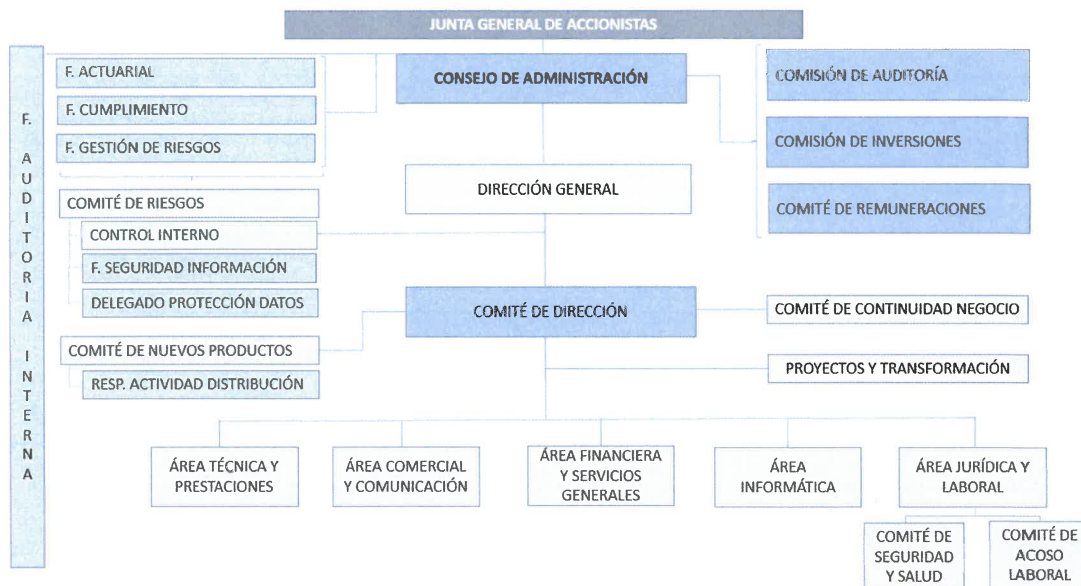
JUNTA GENERAL DE ACCIONISTAS

F. AUDITORIA INTERNA

F. ACTUARIAL

F. CUMPLIMIENTO

F. GESTIÓN DE RIESGOS

CONSEJO DE ADMINISTRACIÓN

COMISIÓN DE AUDITORÍA

COMISIÓN DE INVERSIONES

COMITÉ DE REMUNERACIONES

DIRECCIÓN GENERAL

COMITÉ DE RIESGOS

CONTROL INTERNO

F. SEGURIDAD INFORMACIÓN

DELEGADO PROTECCIÓN DATOS

COMITÉ DE DIRECCIÓN

COMITÉ DE CONTINUIDAD NEGOCIO

COMITÉ DE NUEVOS PRODUCTOS

RESP. ACTIVIDAD DISTRIBUCIÓN

PROYECTOS Y TRANSFORMACIÓN

ÁREA TÉCNICA Y PRESTACIONES

ÁREA COMERCIAL Y COMUNICACIÓN

ÁREA FINANCIERA Y SERVICIOS GENERALES

ÁREA INFORMÁTICA

ÁREA JURÍDICA Y LABORAL

COMITÉ DE SEGURIDAD Y SALUD

COMITÉ DE ACOSO LABORAL